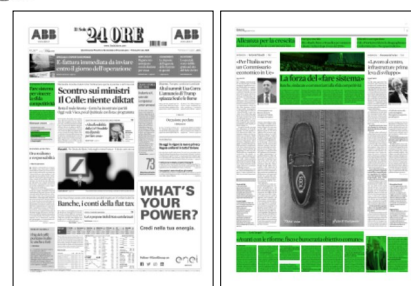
ABB

Il Sole 24 ORE

ABB

Scontro sui ministri
Il Colle: niente diktat

Banche, i conti della flat tax

WHAT'S
YOUR
POWER?

Credi nella tua energia.

enel

Alleanza per la crescita

«Per l'Italia serve un Commissario economico in Ue»

La forza del «fare sistema»

«Avanti così, siamo infrastrutture ...»